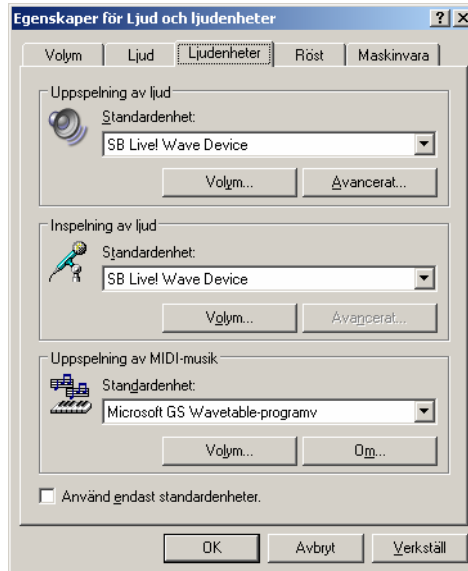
Egenskaper för Ljud och ljudenheter ? X

Volym | Ljud | Ljudenheter | Röst | Maskinvara

Uppspelning av ljud
Standardenhet:
SB Live! Wave Device
Volym... Avancerat...

Inspelning av ljud
Standardenhet:
SB Live! Wave Device
Volym... Avancerat...

Uppspelning av MIDI-musik
Standardenhet:
Microsoft GS Wavetable-programv
Volym... Om...

Använd endast standardenheter.

OK Avbryt Verkställ